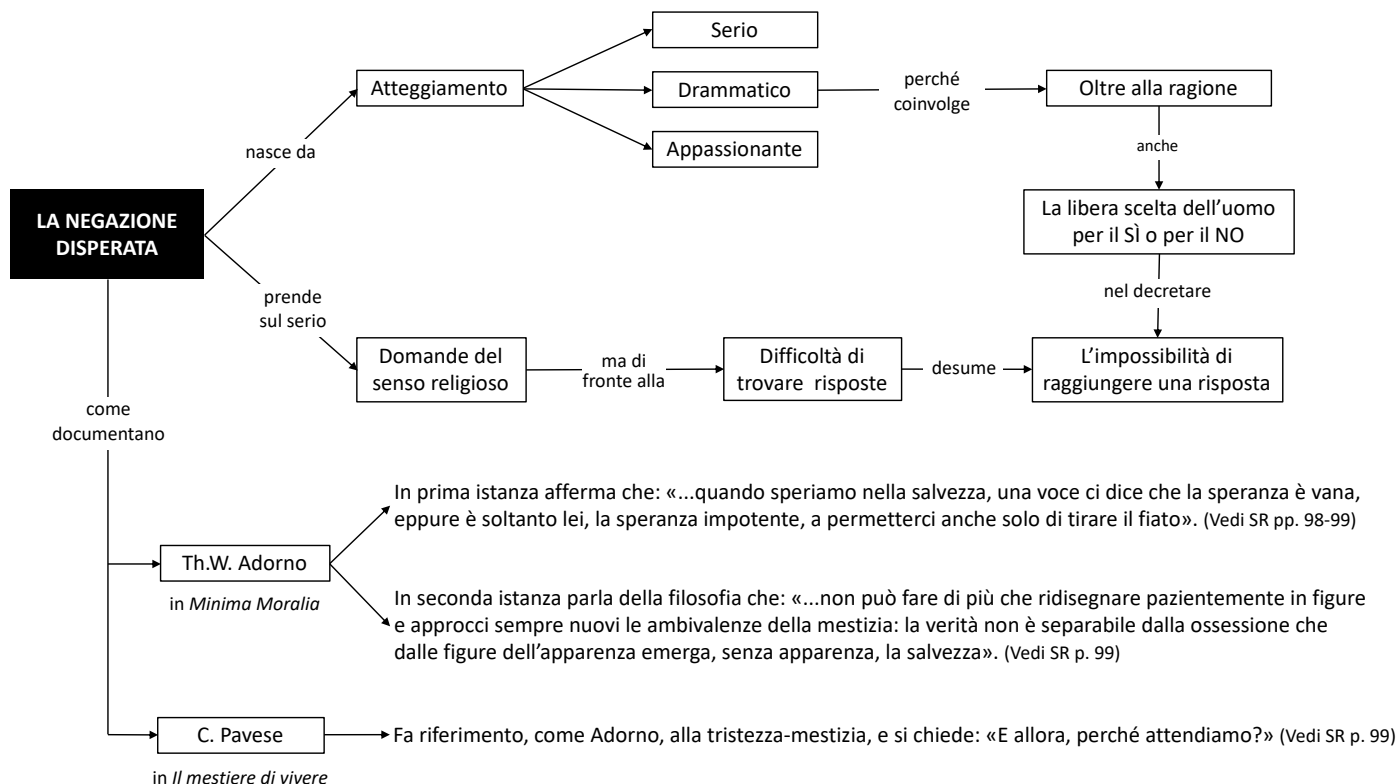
LA NEGAZIONE DISPERATA

nasce da

Atteggiamento

Serio

Drammatico

Appassionante

perché coinvolge

Oltre alla ragione

anche

La libera scelta dell'uomo per il SÌ o per il NO

nel decretare

prende sul serio

Domande del senso religioso

ma di fronte alla

Difficoltà di trovare risposte

desume

L'impossibilità di raggiungere una risposta

come documentano

Th.W. Adorno

in *Minima Moralia*

In prima istanza afferma che: «...quando speriamo nella salvezza, una voce ci dice che la speranza è vana, eppure è soltanto lei, la speranza impotente, a permetterci anche solo di tirare il fiato». (Vedi SR pp. 98-99)

In seconda istanza parla della filosofia che: «...non può fare di più che ridisegnare pazientemente in figure e approcci sempre nuovi le ambivalenze della mestizia: la verità non è separabile dalla ossessione che dalle figure dell'apparenza emerga, senza apparenza, la salvezza». (Vedi SR p. 99)

C. Pavese

in *Il mestiere di vivere*

Fa riferimento, come Adorno, alla tristezza-mestizia, e si chiede: «E allora, perché attendiamo?» (Vedi SR p. 99)